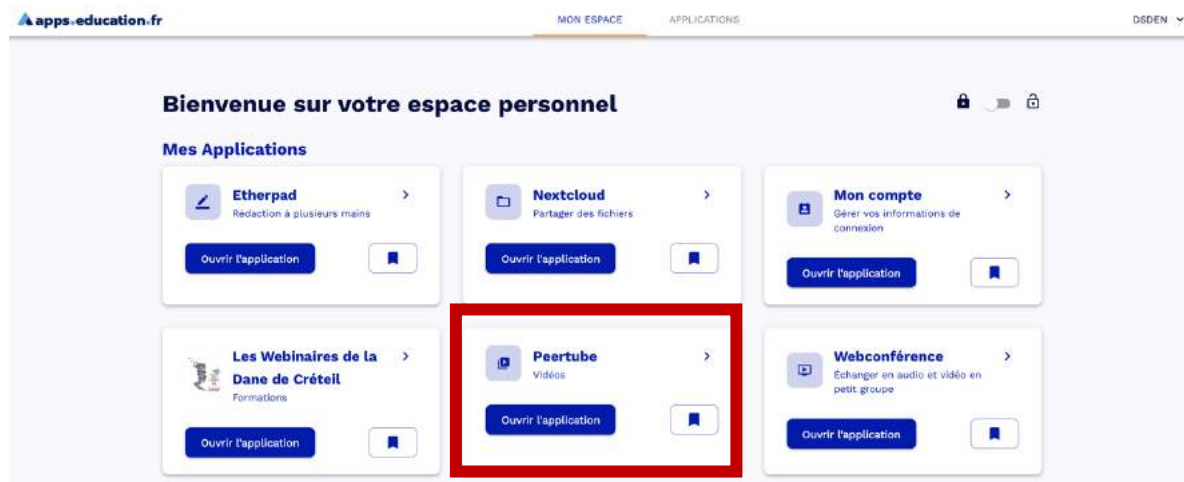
apps.education.fr

MON ESPACE APPLICATIONS

DSDEN

Bienvenue sur votre espace personnel

Mes Applications

Etherpad
Rédaction à plusieurs mains
Ouvrir l'application

Nextcloud
Partager des fichiers
Ouvrir l'application

Mon compte
Gérer vos informations de connexion
Ouvrir l'application

Les Webinaires de la Dane de Créteil
Formations
Ouvrir l'application

Peertube
Vidéos
Ouvrir l'application

Webconférence
Échanger en audio et vidéo en petit groupe
Ouvrir l'application